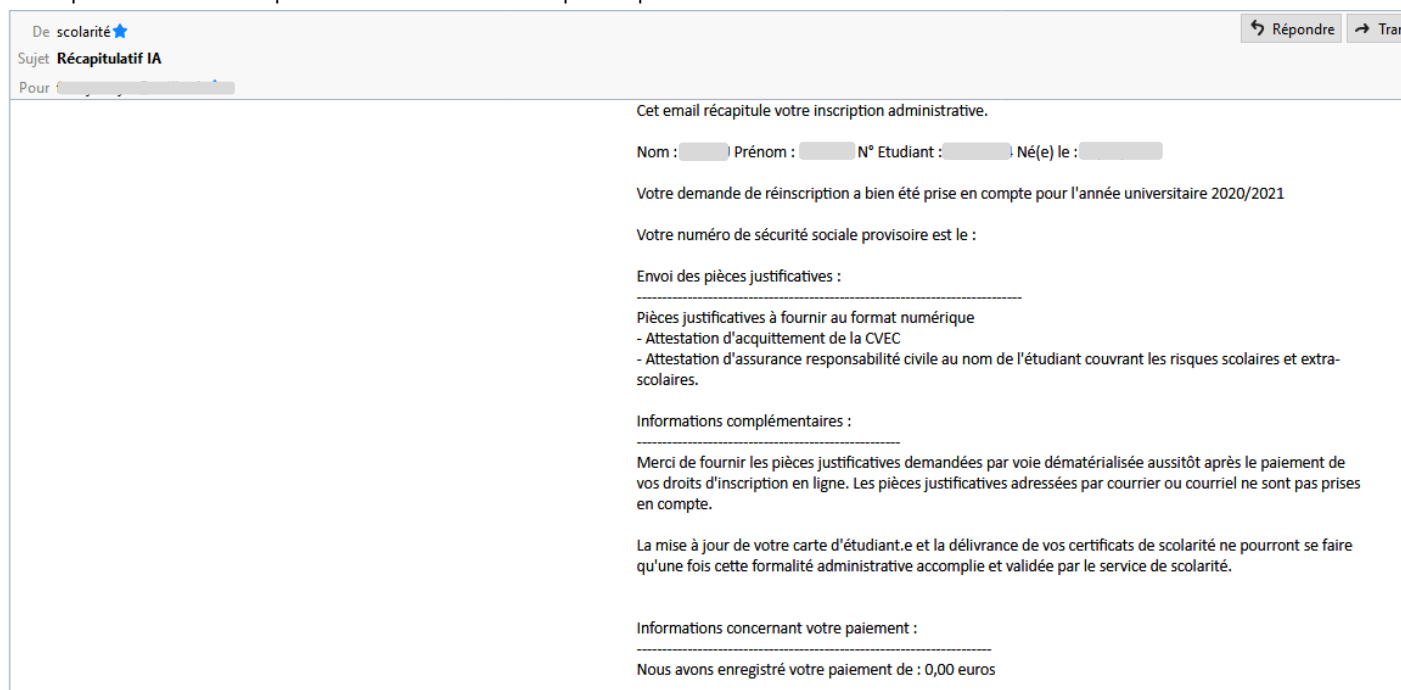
De scolarité
Sujet Récapitulatif IA
Pour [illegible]

Répondre
Tra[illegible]

Cet email récapitule votre inscription administrative.

Nom : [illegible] Prénom : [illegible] N° Etudiant : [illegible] Né(e) le : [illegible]

Votre demande de réinscription a bien été prise en compte pour l'année universitaire 2020/2021

Votre numéro de sécurité sociale provisoire est le :

Envoi des pièces justificatives :
--------------------------------------------------------------------------------
Pièces justificatives à fournir au format numérique
- Attestation d'acquittement de la CVEC
- Attestation d'assurance responsabilité civile au nom de l'étudiant couvrant les risques scolaires et extra-scolaires.

Informations complémentaires :
----------------------------------------------------
Merci de fournir les pièces justificatives demandées par voie dématérialisée aussitôt après le paiement de vos droits d'inscription en ligne. Les pièces justificatives adressées par courrier ou courriel ne sont pas prises en compte.

La mise à jour de votre carte d'étudiant.e et la délivrance de vos certificats de scolarité ne pourront se faire qu'une fois cette formalité administrative accomplie et validée par le service de scolarité.

Informations concernant votre paiement :
--------------------------------------------------------------------------
Nous avons enregistré votre paiement de : 0,00 euros